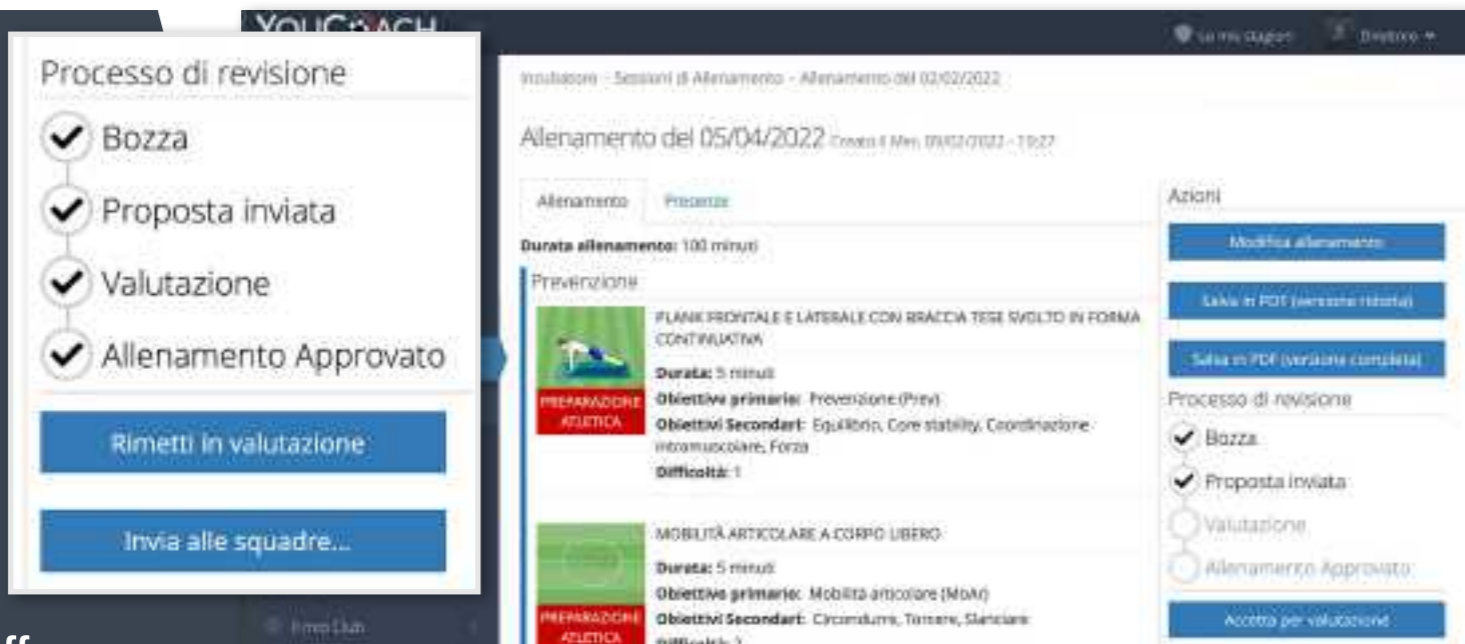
Processo di revisione

Bozza

Proposta inviata

Valutazione

Allenamento Approvato

Rimetti in valutazione

Invia alle squadre...

YOUCOACH

Le mie stagioni

Direttore

Incubatore - Sessioni di Allenamento - Allenamento del 02/02/2022

Allenamento del 05/04/2022 Creato il Mer, 09/02/2022 - 19:27

Allenamento | Presenze

Durata allenamento: 100 minuti

Prevenzione

PLANK FRONTALE E LATERALE CON BRACCIA TESE SVOLTO IN FORMA CONTINUATIVA

Durata: 5 minuti

Obiettivo primario: Prevenzione (Prev)

Obiettivi Secondari: Equilibrio, Core stability, Coordinazione intramuscolare, Forza

Difficoltà: 1

PREPARAZIONE ATLETICA

MOBILITÀ ARTICOLARE A CORPO LIBERO

Durata: 5 minuti

Obiettivo primario: Mobilità articolare (MoAr)

Obiettivi Secondari: Circonduzione, Torsione, Slanciare

Difficoltà: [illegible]

PREPARAZIONE ATLETICA

Azioni

Modifica allenamento

Salva in PDF (versione ridotta)

Salva in PDF (versione completa)

Processo di revisione

Bozza

Proposta inviata

Valutazione

Allenamento Approvato

Accetta per valutazione

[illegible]